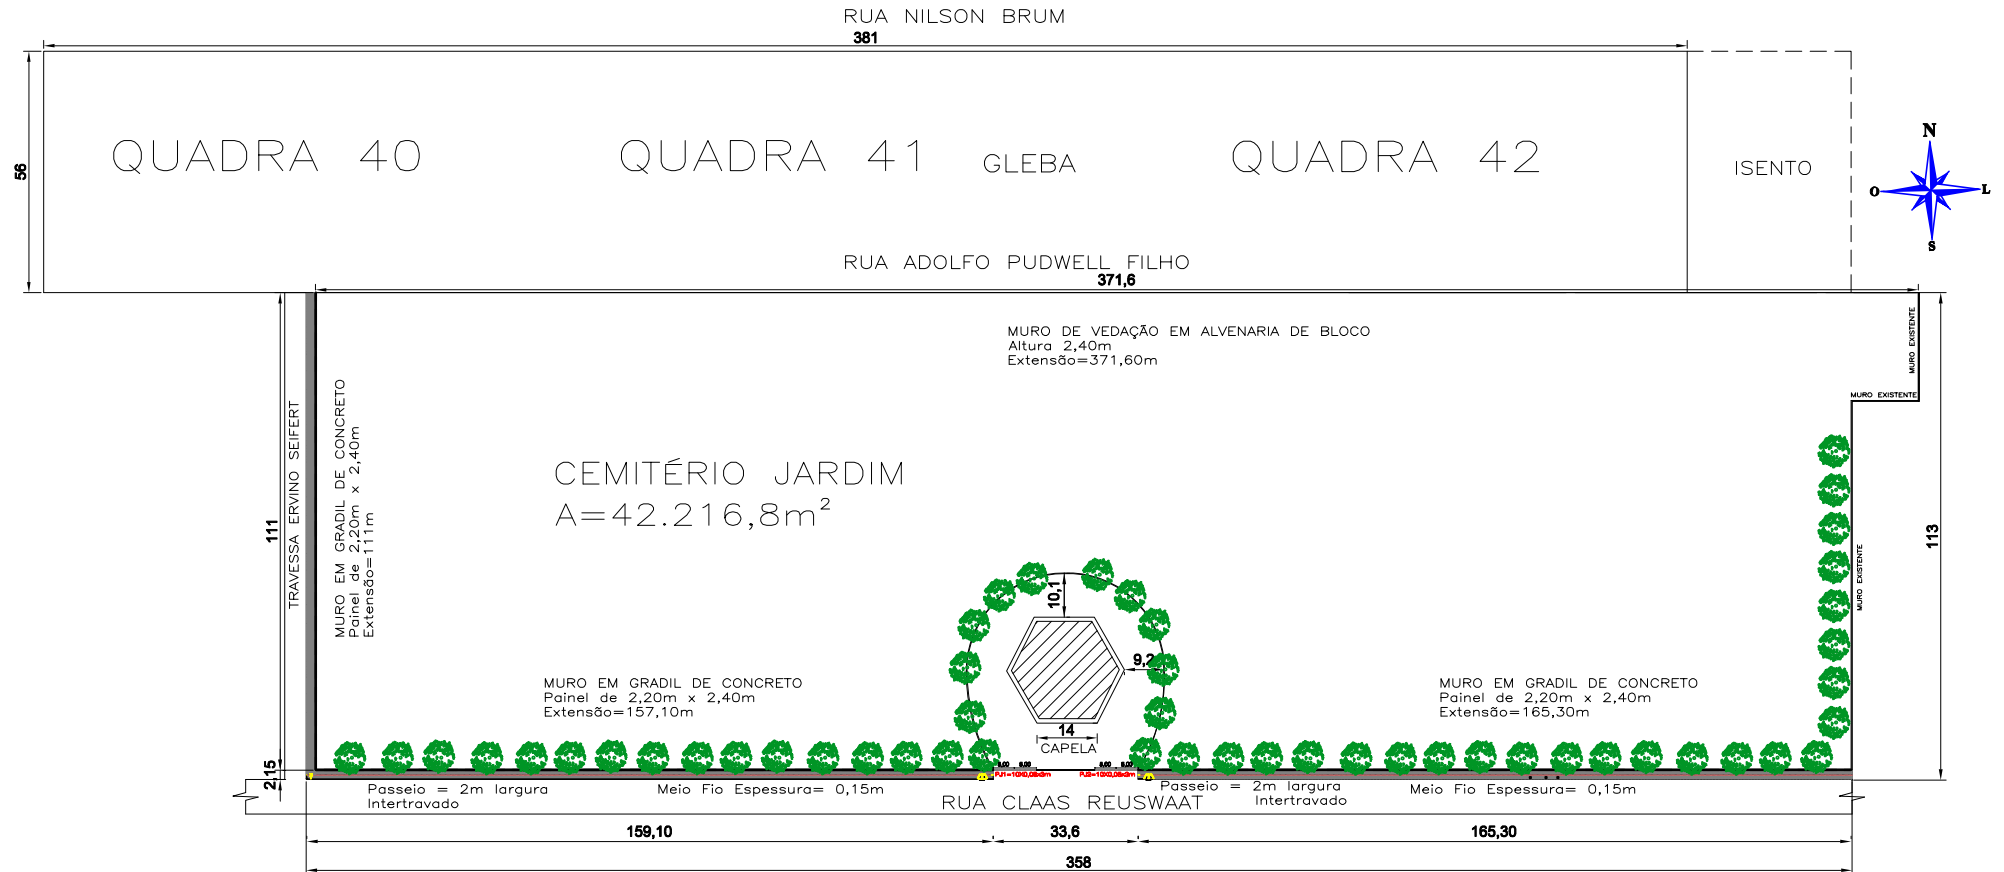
RUA NILSON BRUM

381

56

QUADRA 40

QUADRA 41

GLEBA

QUADRA 42

ISENTO

N
O
L
S

RUA ADOLFO PUDWELL FILHO

371,6

MURO DE VEDAÇÃO EM ALVENARIA DE BLOCO
Altura 2,40m
Extensão=371,60m

MURO EXISTENTE

MURO EXISTENTE

MURO EXISTENTE

TRAVESSA ERVINO SEIFERT

111

MURO EM GRADIL DE CONCRETO
Painel de 2,20m x 2,40m
Extensão=111m

CEMITÉRIO JARDIM
A=42.216,8m$^2$

113

10,1

9,2

14

CAPELA

MURO EM GRADIL DE CONCRETO
Painel de 2,20m x 2,40m
Extensão=157,10m

MURO EM GRADIL DE CONCRETO
Painel de 2,20m x 2,40m
Extensão=165,30m

2,15

Passeio = 2m largura
Intertravado

Meio Fio Espessura= 0,15m

RUA CLAAS REUSWAAT

Passeio = 2m largura
Intertravado

Meio Fio Espessura= 0,15m

159,10

33,6

165,30

358